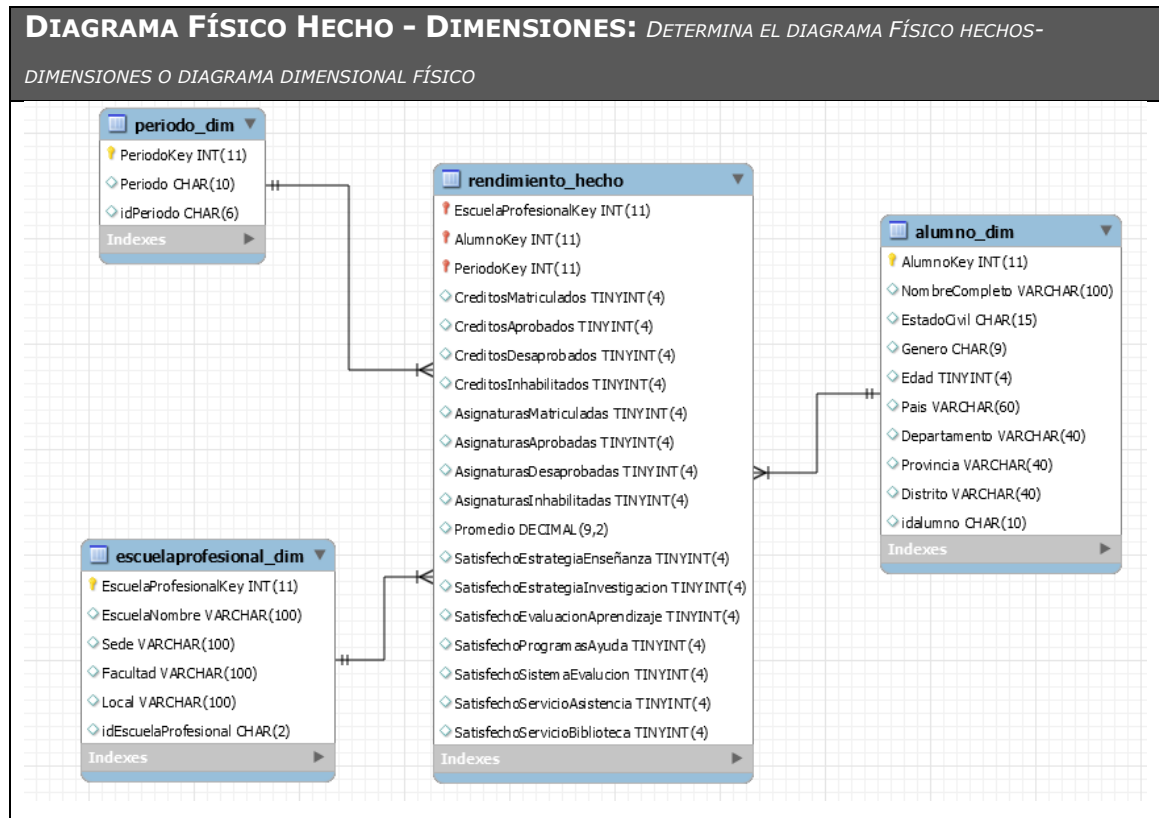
**DIAGRAMA FÍSICO HECHO - DIMENSIONES:** DETERMINA EL DIAGRAMA FÍSICO HECHOS-DIMENSIONES O DIAGRAMA DIMENSIONAL FÍSICO

periodo_dim
PeriodoKey INT(11)
Periodo CHAR(10)
idPeriodo CHAR(6)
Indexes

rendimiento_hecho
EscuelaProfesionalKey INT(11)
AlumnoKey INT(11)
PeriodoKey INT(11)
CreditosMatriculados TINYINT(4)
CreditosAprobados TINYINT(4)
CreditosDesaprobados TINYINT(4)
CreditosInhabilitados TINYINT(4)
AsignaturasMatriculadas TINYINT(4)
AsignaturasAprobadas TINYINT(4)
AsignaturasDesaprobadas TINYINT(4)
AsignaturasInhabilitadas TINYINT(4)
Promedio DECIMAL(9,2)
SatisfechoEstrategiaEnseñanza TINYINT(4)
SatisfechoEstrategiaInvestigacion TINYINT(4)
SatisfechoEvaluacionAprendizaje TINYINT(4)
SatisfechoProgramasAyuda TINYINT(4)
SatisfechoSistemaEvalucion TINYINT(4)
SatisfechoServicioAsistencia TINYINT(4)
SatisfechoServicioBiblioteca TINYINT(4)
Indexes

alumno_dim
AlumnoKey INT(11)
NombreCompleto VARCHAR(100)
EstadoCivil CHAR(15)
Genero CHAR(9)
Edad TINYINT(4)
Pais VARCHAR(60)
Departamento VARCHAR(40)
Provincia VARCHAR(40)
Distrito VARCHAR(40)
idalumno CHAR(10)
Indexes

escuelaprofesional_dim
EscuelaProfesionalKey INT(11)
EscuelaNombre VARCHAR(100)
Sede VARCHAR(100)
Facultad VARCHAR(100)
Local VARCHAR(100)
idEscuelaProfesional CHAR(2)
Indexes